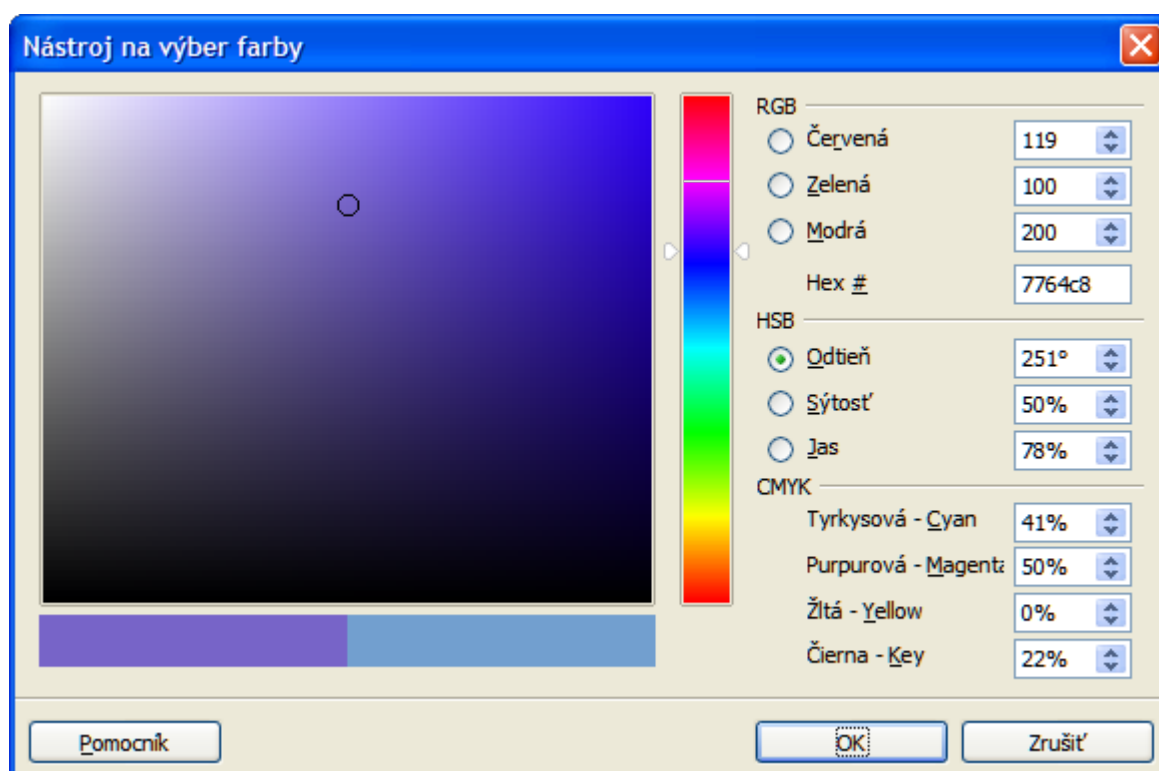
Nástroj na výber farby

RGB

Červená 119

Zelená 100

Modrá 200

Hex # 7764c8

HSB

Odtieň 251°

Sýtosť 50%

Jas 78%

CMYK

Tyrkysová - Cyan 41%

Purpurová - Magenta 50%

Žltá - Yellow 0%

Čierna - Key 22%

Pomocník

OK

Zrušiť